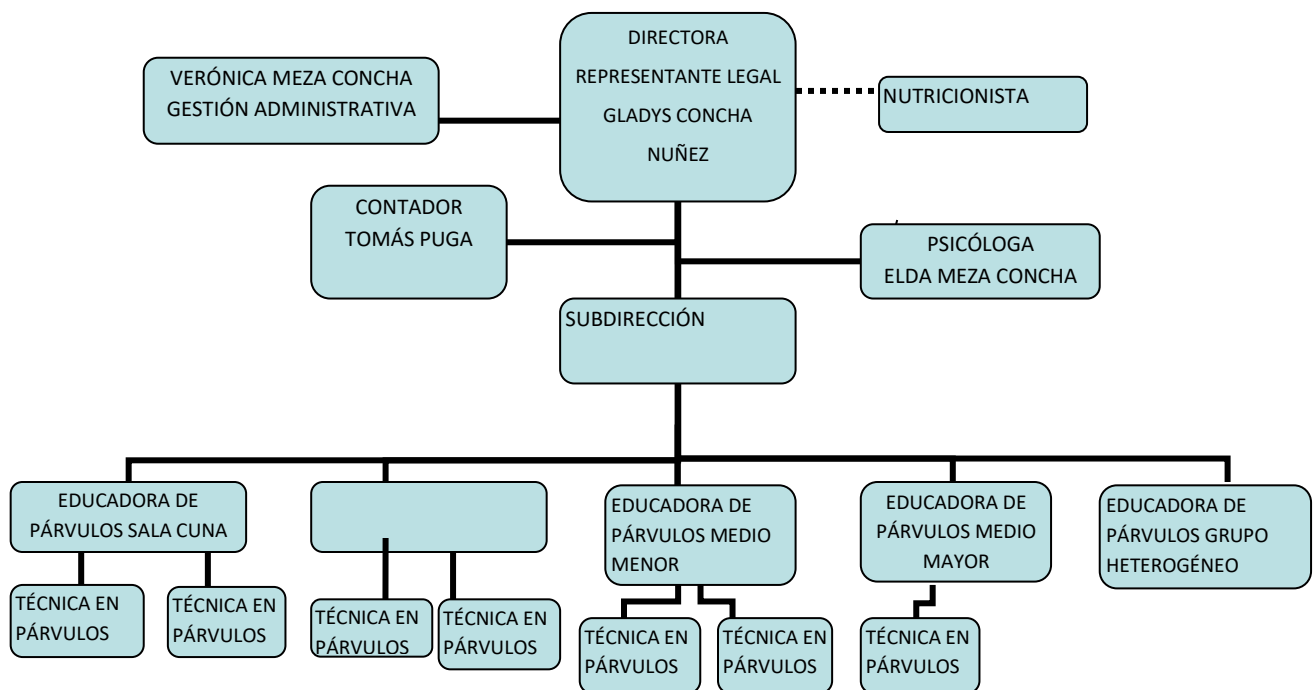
DIRECTORA
REPRESENTANTE LEGAL
GLADYS CONCHA
NUÑEZ

VERÓNICA MEZA CONCHA
GESTIÓN ADMINISTRATIVA

NUTRICIONISTA

CONTADOR
TOMÁS PUGA

PSICÓLOGA
ELDA MEZA CONCHA

SUBDIRECCIÓN

EDUCADORA DE PÁRVULOS SALA CUNA

TÉCNICA EN PÁRVULOS

TÉCNICA EN PÁRVULOS

TÉCNICA EN PÁRVULOS

TÉCNICA EN PÁRVULOS

EDUCADORA DE PÁRVULOS MEDIO MENOR

TÉCNICA EN PÁRVULOS

TÉCNICA EN PÁRVULOS

EDUCADORA DE PÁRVULOS MEDIO MAYOR

TÉCNICA EN PÁRVULOS

EDUCADORA DE PÁRVULOS GRUPO HETEROGÉNEO